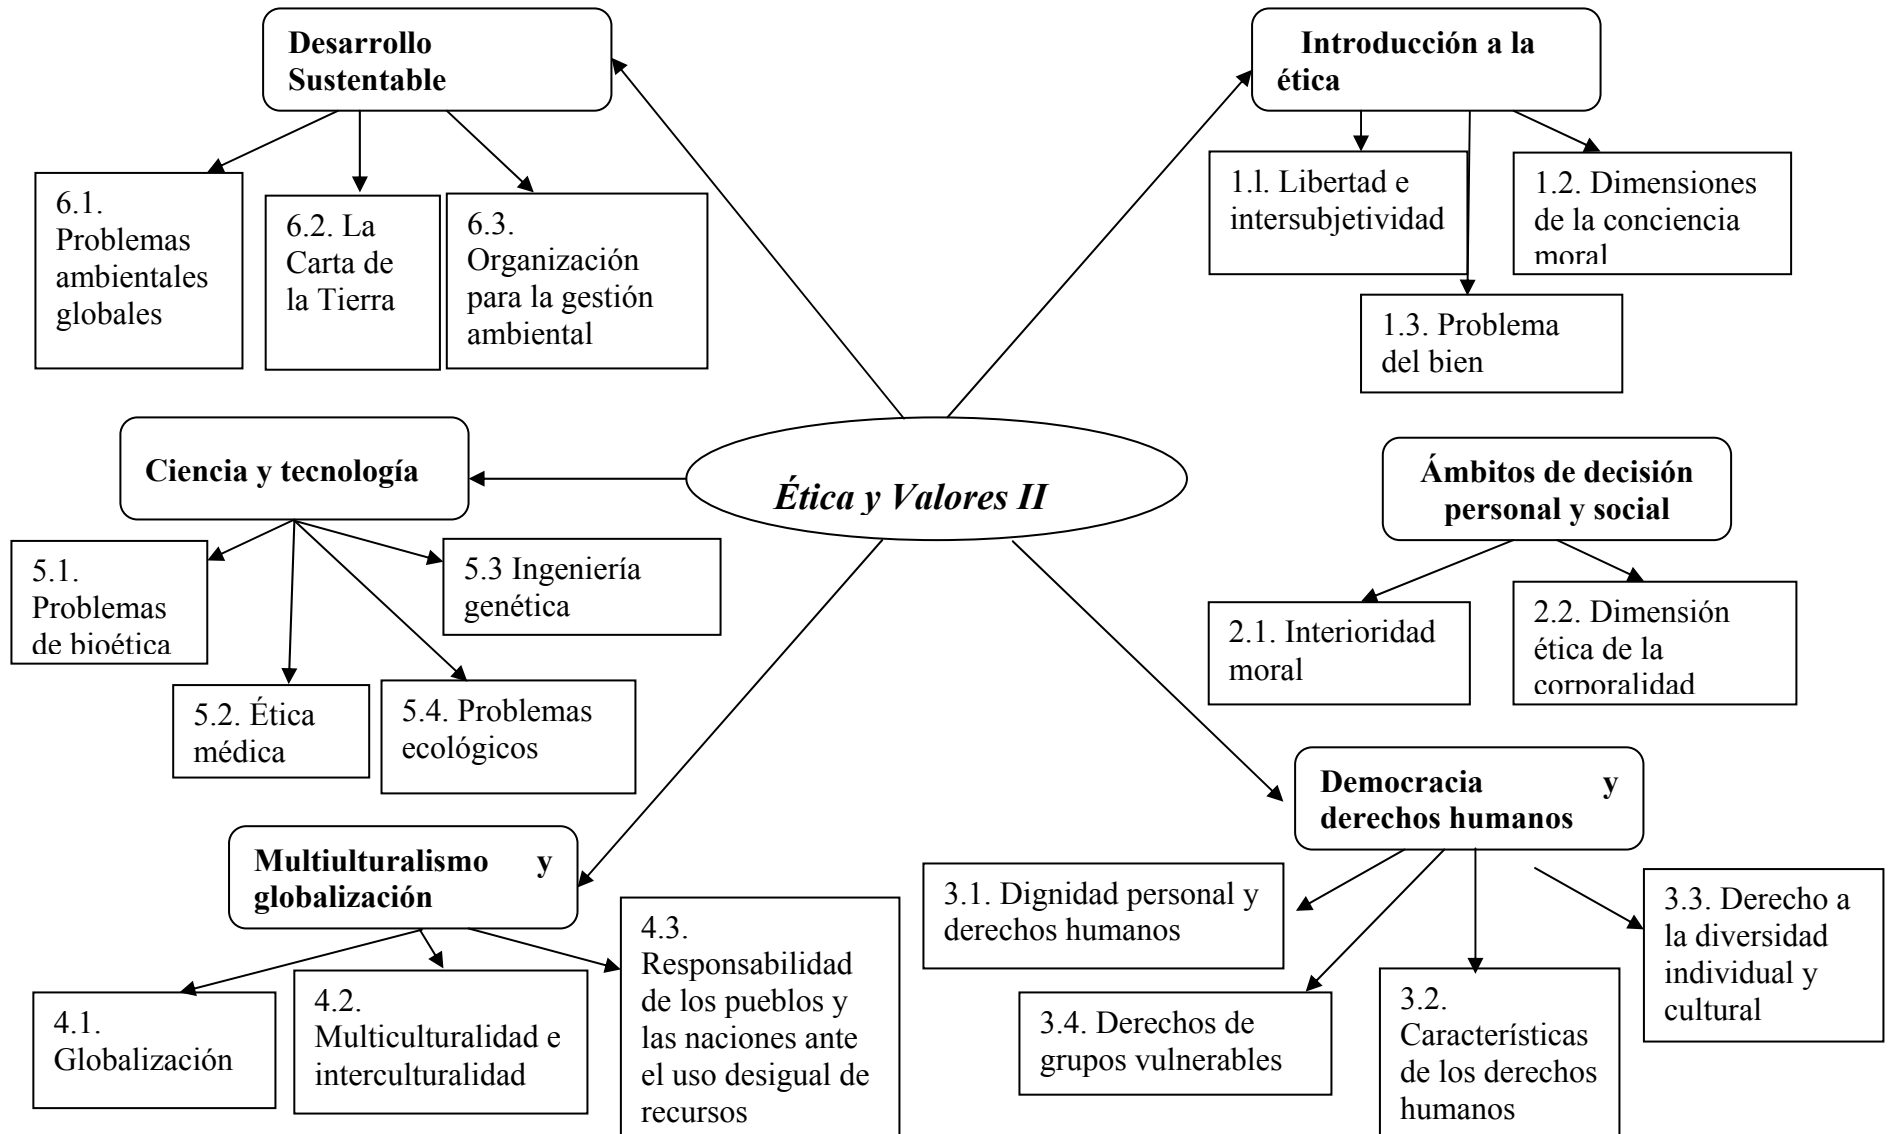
Ética y Valores II

Introducción a la ética

1.l. Libertad e intersubjetividad

1.2. Dimensiones de la conciencia moral

1.3. Problema del bien

Ámbitos de decisión personal y social

2.1. Interioridad moral

2.2. Dimensión ética de la corporalidad

Democracia y derechos humanos

3.1. Dignidad personal y derechos humanos

3.2. Características de los derechos humanos

3.3. Derecho a la diversidad individual y cultural

3.4. Derechos de grupos vulnerables

Multiulturalismo y globalización

4.1. Globalización

4.2. Multiculturalidad e interculturalidad

4.3. Responsabilidad de los pueblos y las naciones ante el uso desigual de recursos

Ciencia y tecnología

5.1. Problemas de bioética

5.2. Ética médica

5.3 Ingeniería genética

5.4. Problemas ecológicos

Desarrollo Sustentable

6.1. Problemas ambientales globales

6.2. La Carta de la Tierra

6.3. Organización para la gestión ambiental